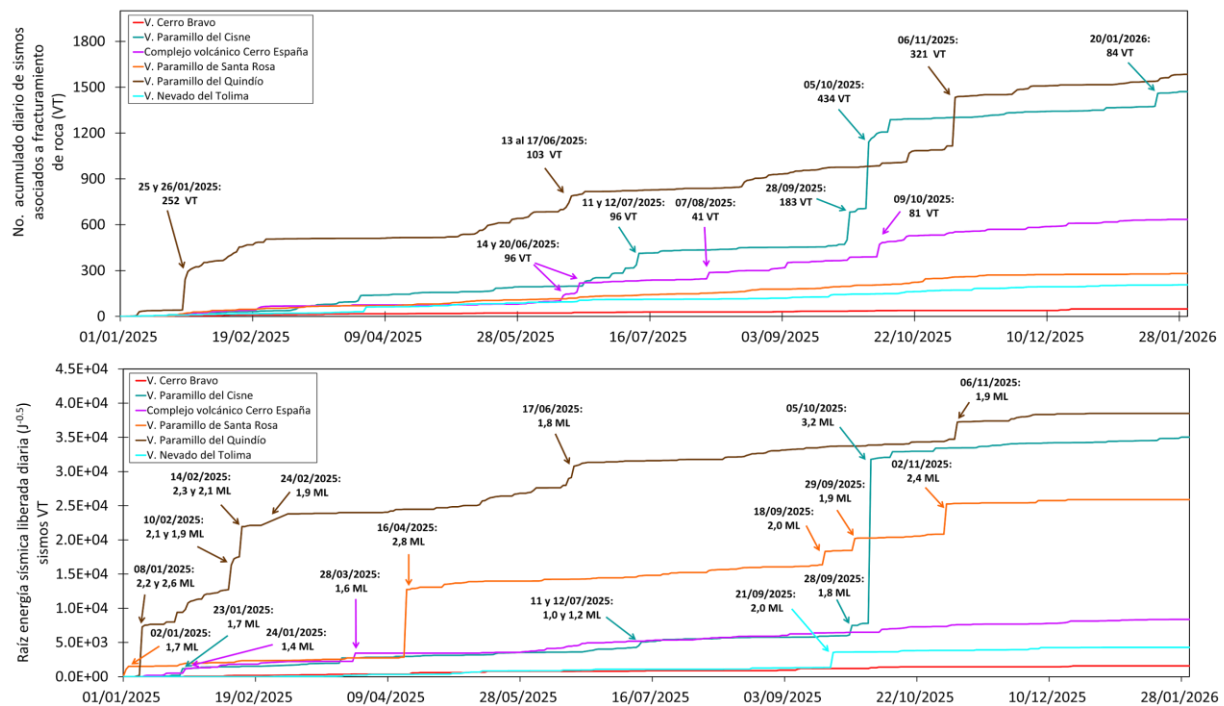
V. Cerro Bravo
V. Paramillo del Cisne
Complejo volcánico Cerro España
V. Paramillo de Santa Rosa
V. Paramillo del Quindío
V. Nevado del Tolima

No. acumulado diario de sismos asociados a fracturamiento de roca (VT)

1800
1500
1200
900
600
300
0

25 y 26/01/2025: 252 VT
13 al 17/06/2025: 103 VT
14 y 20/06/2025: 96 VT
11 y 12/07/2025: 96 VT
07/08/2025: 41 VT
28/09/2025: 183 VT
05/10/2025: 434 VT
09/10/2025: 81 VT
06/11/2025: 321 VT
20/01/2026: 84 VT

01/01/2025 19/02/2025 09/04/2025 28/05/2025 16/07/2025 03/09/2025 22/10/2025 10/12/2025 28/01/2026

V. Cerro Bravo
V. Paramillo del Cisne
Complejo volcánico Cerro España
V. Paramillo de Santa Rosa
V. Paramillo del Quindío
V. Nevado del Tolima

Raiz energía sísmica liberada diaria ($J^{-0.5}$) sismos VT

4.5E+04
4.0E+04
3.5E+04
3.0E+04
2.5E+04
2.0E+04
1.5E+04
1.0E+04
5.0E+03
0.0E+00

08/01/2025: 2,2 y 2,6 ML
02/01/2025: 1,7 ML
10/02/2025: 2,1 y 1,9 ML
14/02/2025: 2,3 y 2,1 ML
24/02/2025: 1,9 ML
23/01/2025: 1,7 ML
24/01/2025: 1,4 ML
28/03/2025: 1,6 ML
16/04/2025: 2,8 ML
17/06/2025: 1,8 ML
11 y 12/07/2025: 1,0 y 1,2 ML
18/09/2025: 2,0 ML
29/09/2025: 1,9 ML
21/09/2025: 2,0 ML
28/09/2025: 1,8 ML
05/10/2025: 3,2 ML
02/11/2025: 2,4 ML
06/11/2025: 1,9 ML

01/01/2025 19/02/2025 09/04/2025 28/05/2025 16/07/2025 03/09/2025 22/10/2025 10/12/2025 28/01/2026